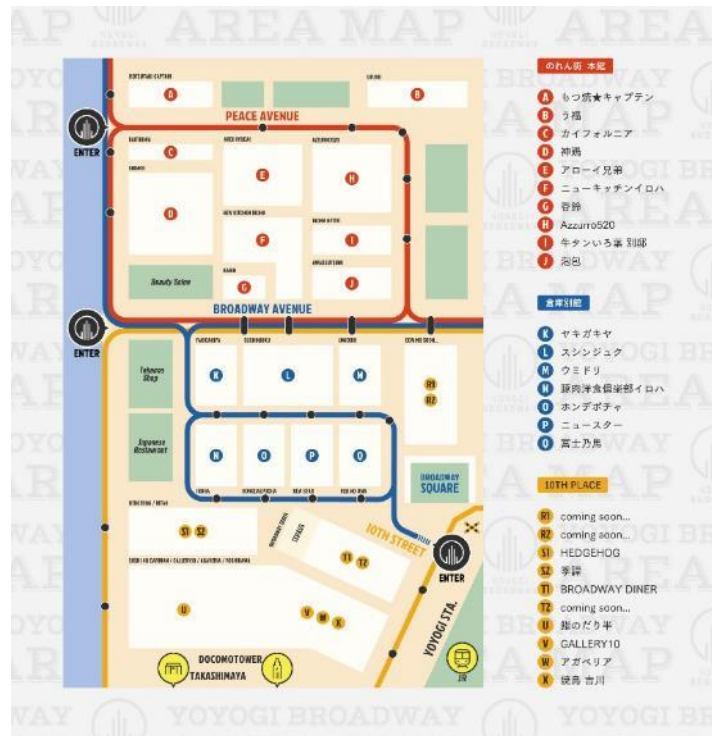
AREA MAP

PEACE AVENUE
ENTER
A
B
C
D
E
F
G
H
I
J
Beauty Salon
BROADWAY AVENUE
ENTER
Tobacco Shop
Japanese Restaurant
K
L
M
N
N
O
P
Q
R1
R2
BROADWAY SQUARE
S1
S2
10TH STREET
T1
T2
U
V
W
X
ENTER
YOYOGI STA.
DOCOMOTOWER
TAKASHIMAYA

のれん街 本館
A もつ焼★キャプテン
B う福
C カイフォルニア
D 神馬
E アローイ兄弟
F ニューキッチンイロハ
G 香鈴
H Azzurro520
I 牛タンいろ葉 別邸
J 泡包

倉庫別館
K ヤキガキヤ
L スシンジュク
M ウミドリ
N 豚肉洋食倶楽部イロハ
O ホンデポチャ
P ニュースター
Q 富士乃馬

10TH PLACE
R1 coming soon...
R2 coming soon...
S1 HEDGEHOG
S2 季詩
T1 BROADWAY DINER
T2 coming soon...
U 鰻のだり半
V GALLERY10
W アガベリア
X 焼鳥 吉川

YOYOGI BROADWAY